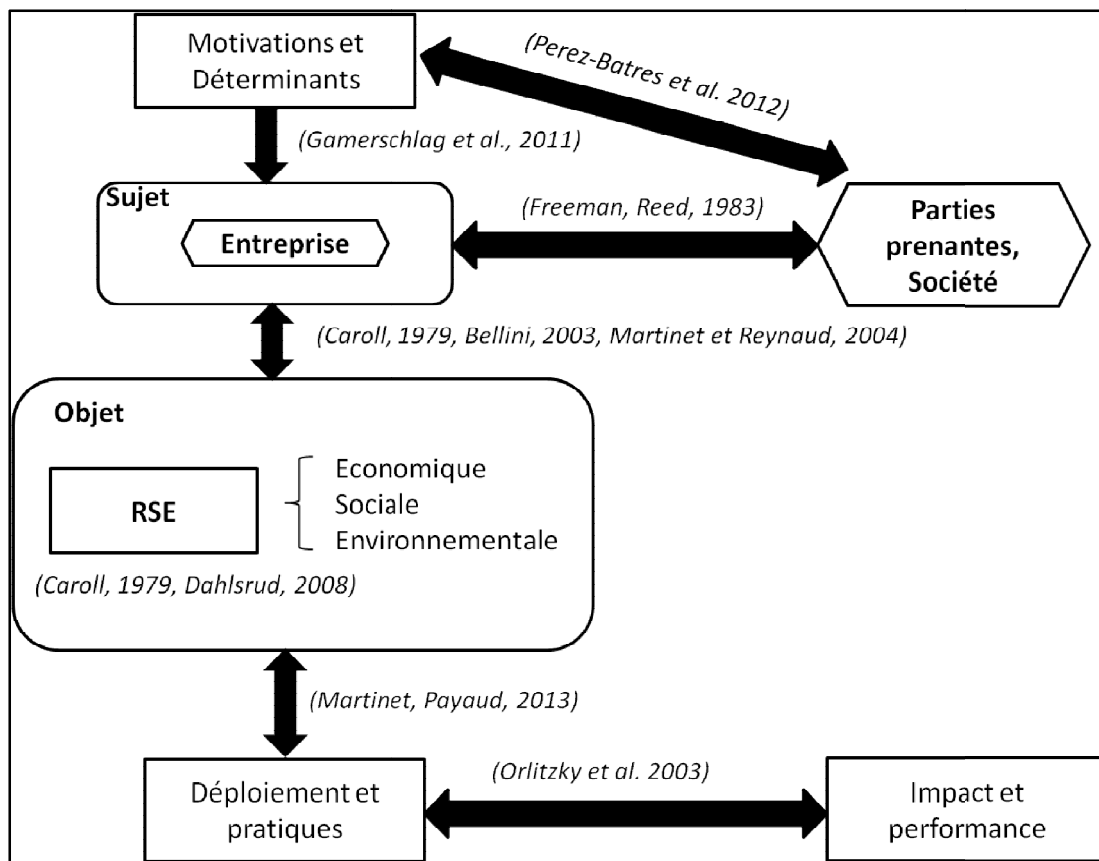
Motivations et Déterminants

(Perez-Batres et al. 2012)

(Gamerschlag et al., 2011)

Sujet

Entreprise

(Freeman, Reed, 1983)

Parties prenantes, Société

(Caroll, 1979, Bellini, 2003, Martinet et Reynaud, 2004)

Objet

RSE

Economique
Sociale
Environnementale

(Caroll, 1979, Dahlsrud, 2008)

(Martinet, Payaud, 2013)

Déploiement et pratiques

(Orlitzky et al. 2003)

Impact et performance